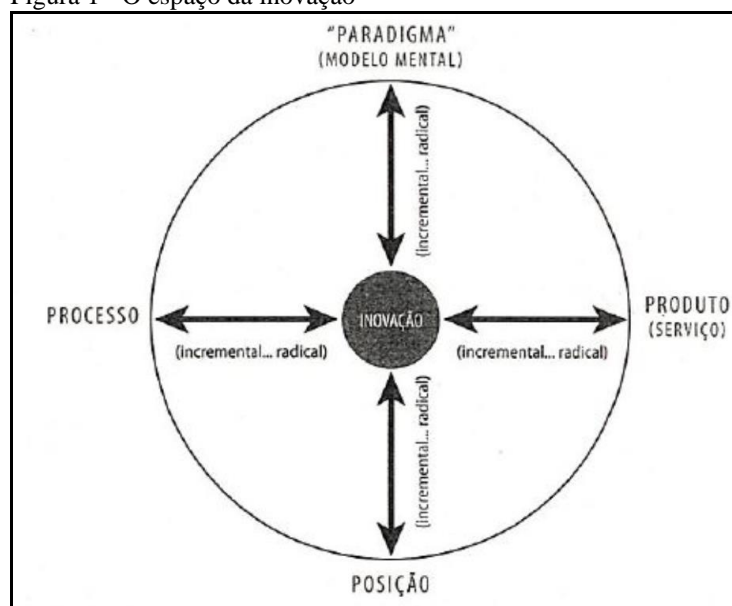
Figura 1 – O espaço da inovação

"PARADIGMA"
(MODELO MENTAL)

(incremental... radical)

PROCESSO

(incremental... radical)

INOVAÇÃO

(incremental... radical)

PRODUTO
(SERVIÇO)

(incremental... radical)

POSIÇÃO